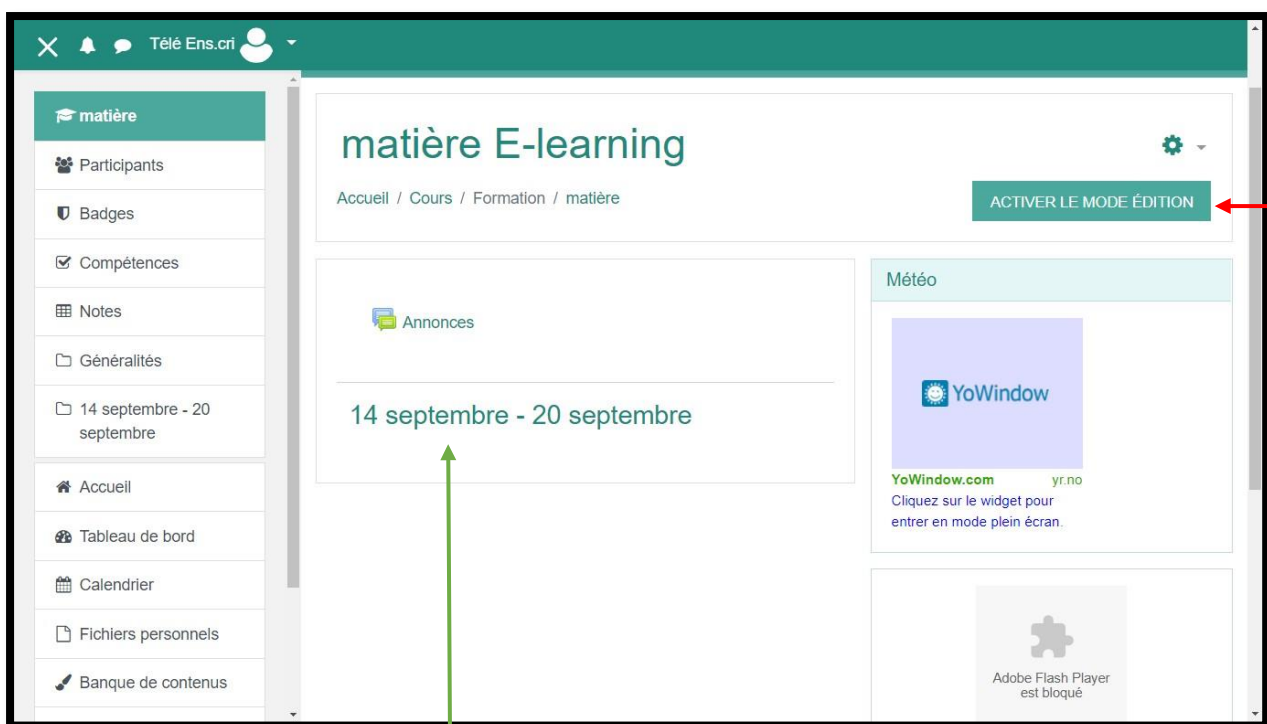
Télé Ens.cri

matière
Participants
Badges
Compétences
Notes
Généralités
14 septembre - 20 septembre
Accueil
Tableau de bord
Calendrier
Fichiers personnels
Banque de contenus

matière E-learning

Accueil / Cours / Formation / matière

ACTIVER LE MODE ÉDITION

Annonces

14 septembre - 20 septembre

Météo

YoWindow

YoWindow.com yr.no
Cliquez sur le widget pour entrer en mode plein écran.

Adobe Flash Player est bloqué